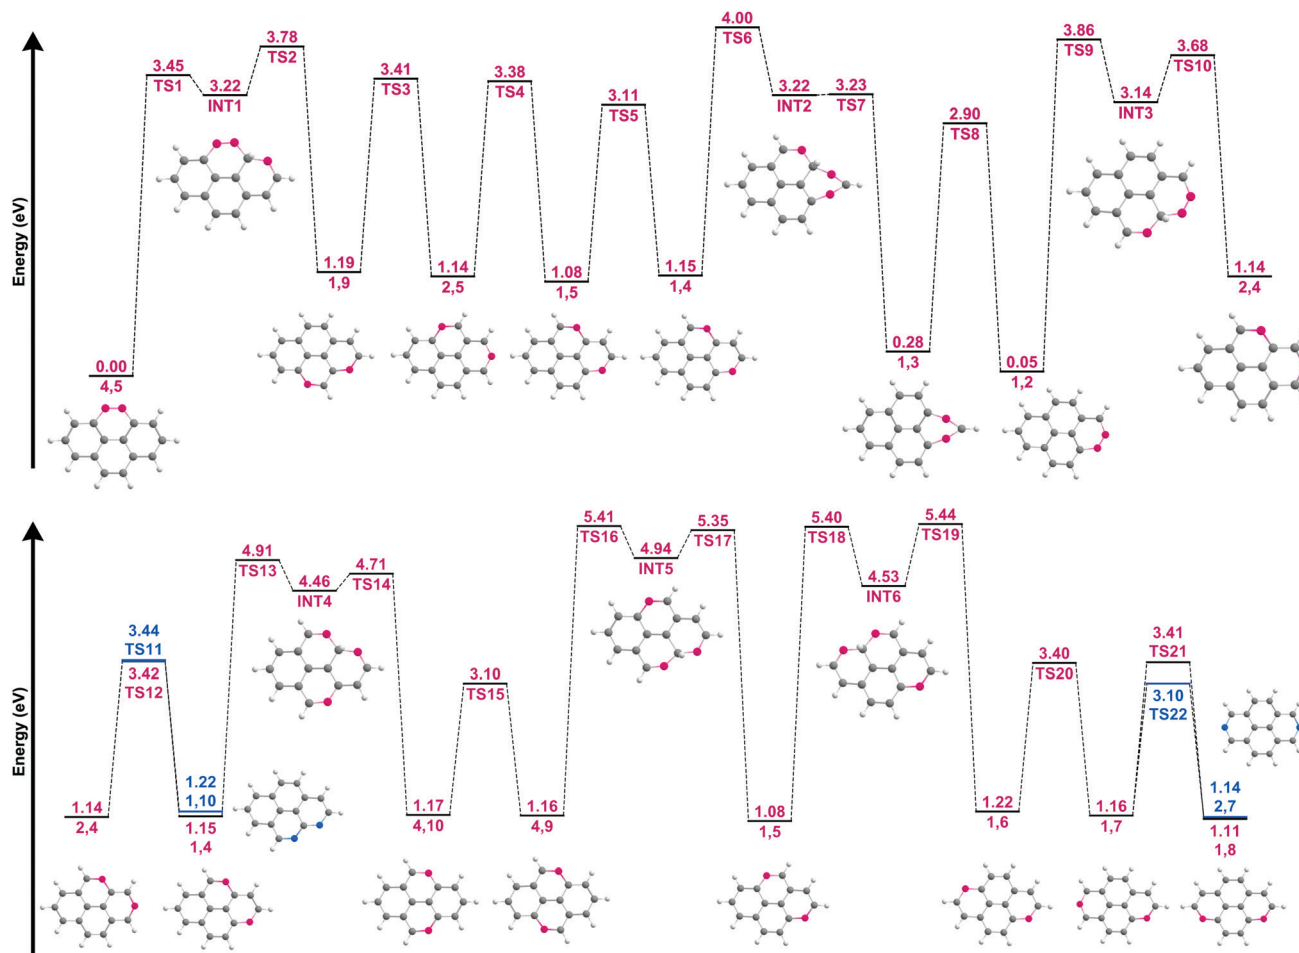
Energy (eV)

0.00
4,5
3.45
TS1
3.22
INT1
3.78
TS2
1.19
1,9
3.41
TS3
1.14
2,5
3.38
TS4
1.08
1,5
3.11
TS5
1.15
1,4
4.00
TS6
3.22
INT2
3.23
TS7
0.28
1,3
2.90
TS8
0.05
1,2
3.86
TS9
3.14
INT3
3.68
TS10
1.14
2,4

Energy (eV)

1.14
2,4
3.44
TS11
3.42
TS12
1.22
1,10
1.15
1,4
4.91
TS13
4.46
INT4
4.71
TS14
1.17
4,10
3.10
TS15
1.16
4,9
5.41
TS16
4.94
INT5
5.35
TS17
1.08
1,5
5.40
TS18
4.53
INT6
5.44
TS19
1.22
1,6
3.40
TS20
1.16
1,7
3.41
TS21
3.10
TS22
1.14
2,7
1.11
1,8